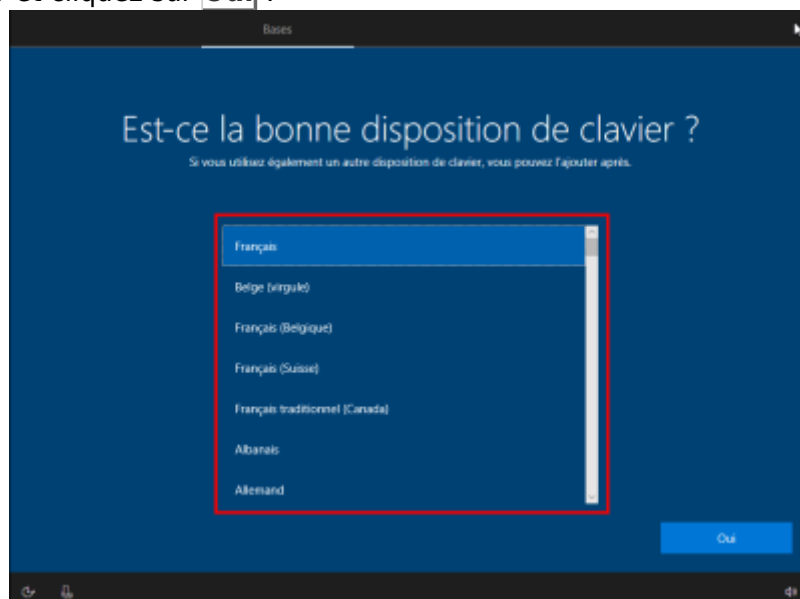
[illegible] et cliquez sur Oui :

Bases

Est-ce la bonne disposition de clavier ?

Si vous utilisez également un autre disposition de clavier, vous pouvez l'ajouter après.

Français

Belge (virgule)

Français (Belgique)

Français (Suisse)

Français traditionnel (Canada)

Albanais

Allemand

Oui